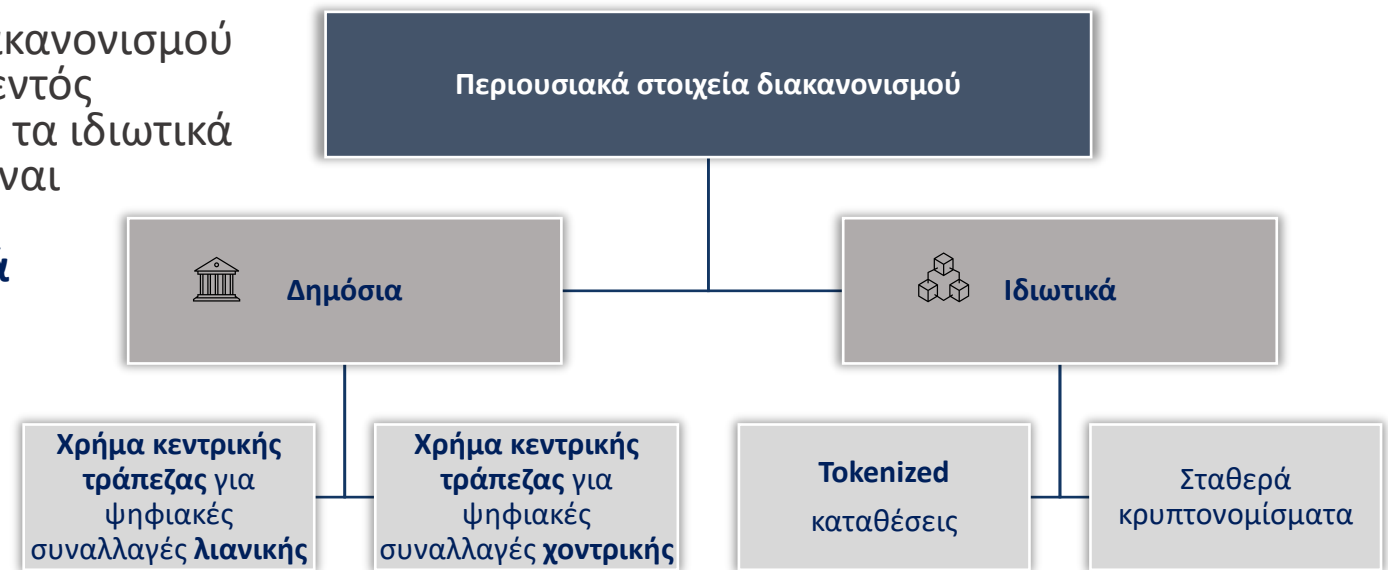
ιακανονισμού
εντός
τα ιδιωτικά
ναι

ά

Περιουσιακά στοιχεία διακανονισμού

Δημόσια

Ιδιωτικά

Χρήμα κεντρικής τράπεζας για ψηφιακές συναλλαγές λιανικής

Χρήμα κεντρικής τράπεζας για ψηφιακές συναλλαγές χοντρικής

Tokenized καταθέσεις

Σταθερά κρυπτονομίσματα